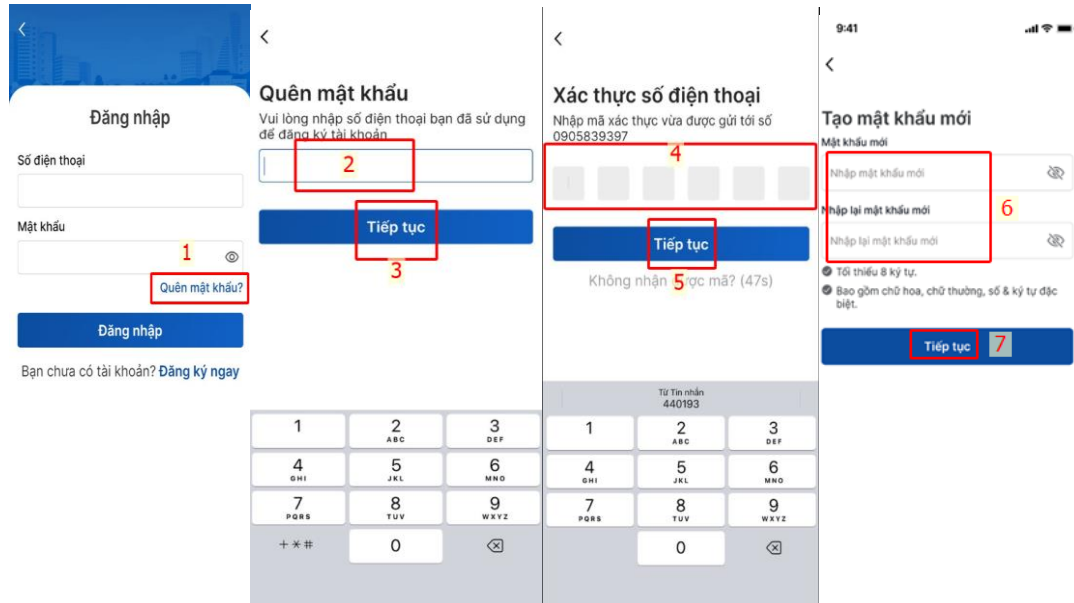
Đăng nhập

Số điện thoại

Mật khẩu

1

Quên mật khẩu?

Đăng nhập

Bạn chưa có tài khoản? Đăng ký ngay

Quên mật khẩu

Vui lòng nhập số điện thoại bạn đã sử dụng để đăng ký tài khoản

2

Tiếp tục

3

| 1 | 2 ABC | 3 DEF |
|---|---|---|
| 4 GHI | 5 JKL | 6 MNO |
| 7 PQRS | 8 TUV | 9 WXYZ |
| + * # | 0 | |

Xác thực số điện thoại

Nhập mã xác thực vừa được gửi tới số 0905839397

4

Tiếp tục

Không nhận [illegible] mã? (47s)

5

Từ Tin nhắn
440193

| 1 | 2 ABC | 3 DEF |
|---|---|---|
| 4 GHI | 5 JKL | 6 MNO |
| 7 PQRS | 8 TUV | 9 WXYZ |
| | 0 | |

9:41

Tạo mật khẩu mới

Mật khẩu mới

Nhập mật khẩu mới

6

Nhập lại mật khẩu mới

Nhập lại mật khẩu mới

Tối thiểu 8 ký tự.

Bao gồm chữ hoa, chữ thường, số & ký tự đặc biệt.

Tiếp tục

7